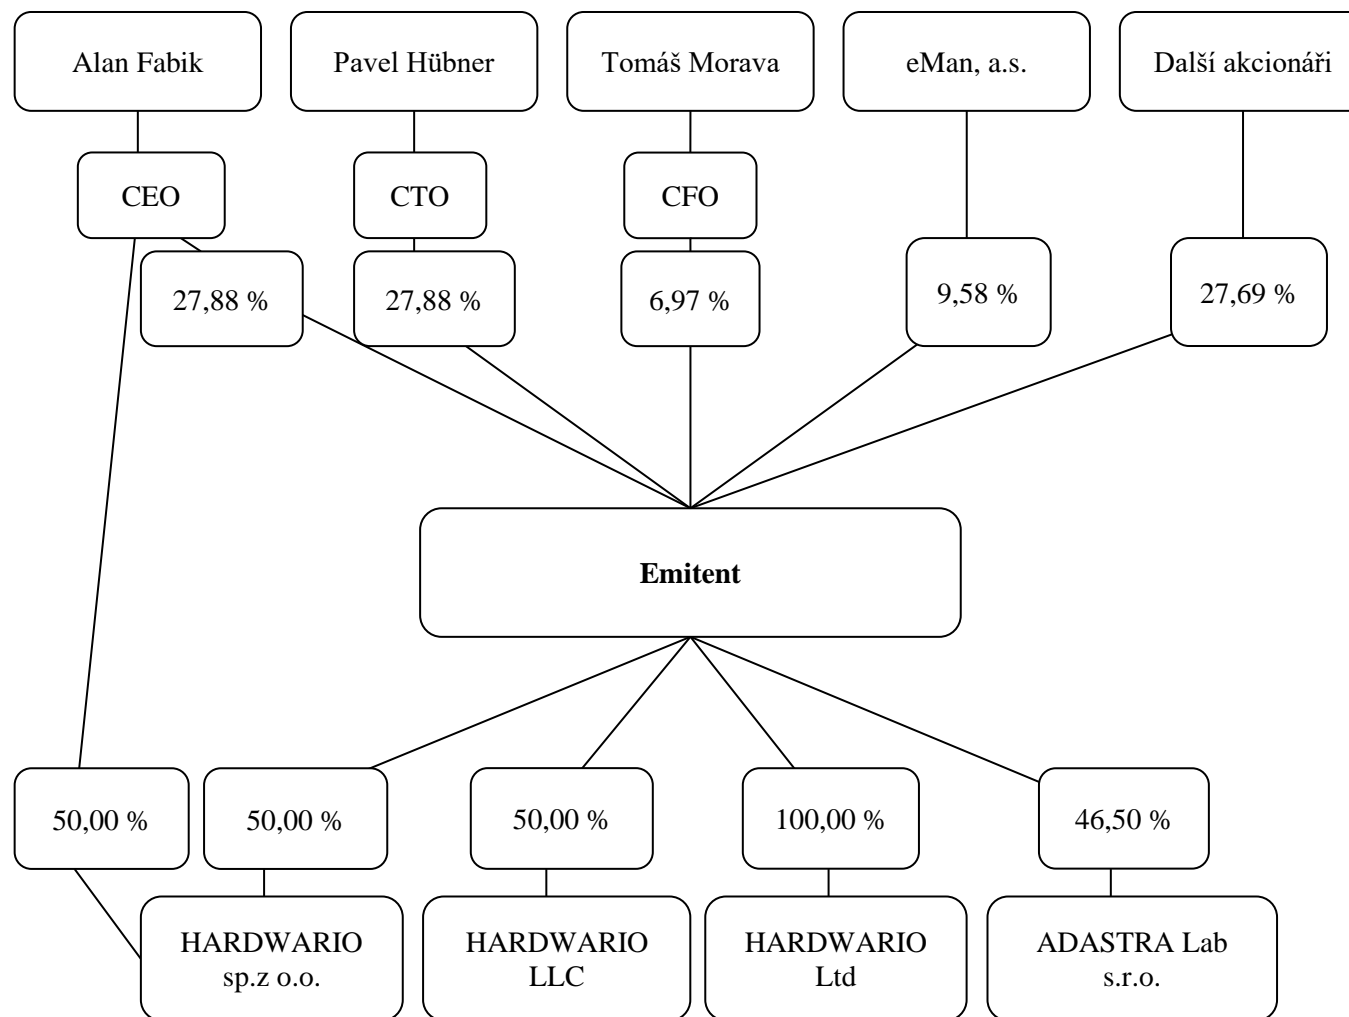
Alan Fabik

Pavel Hübner

Tomáš Morava

eMan, a.s.

Další akcionáři

CEO

CTO

CFO

27,88 %

27,88 %

6,97 %

9,58 %

27,69 %

**Emitent**

50,00 %

50,00 %

50,00 %

100,00 %

46,50 %

HARDWARIO sp.z o.o.

HARDWARIO LLC

HARDWARIO Ltd

ADASTRA Lab s.r.o.